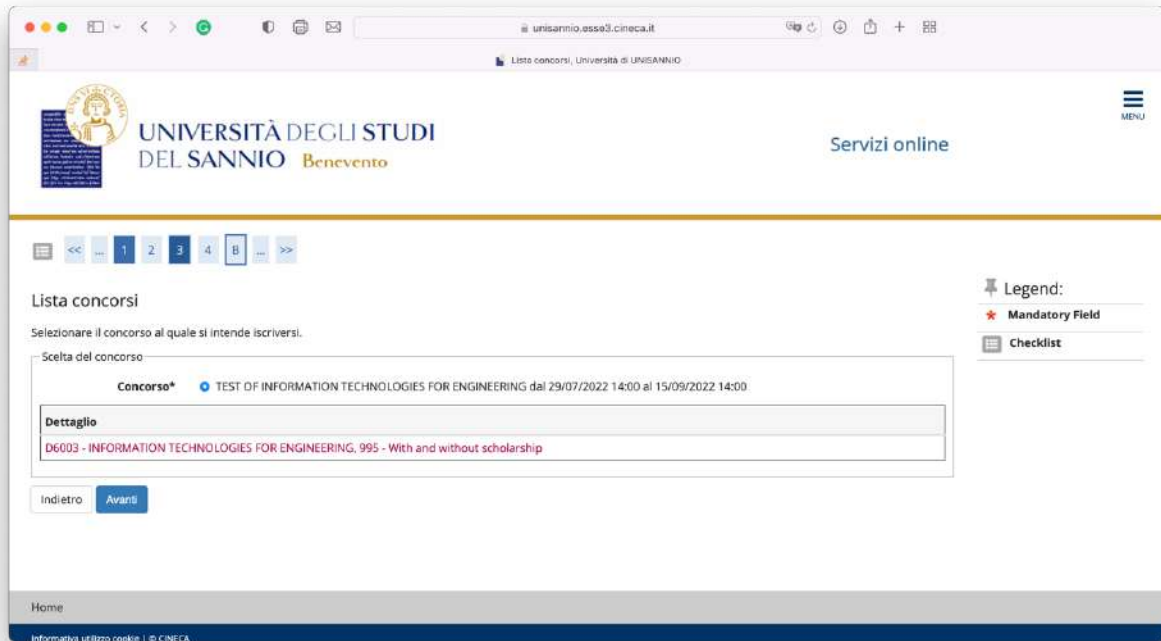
unisannio.esse3.cineca.it

Liste concorsi, Università di UNISANNIO

UNIVERSITÀ DEGLI STUDI DEL SANNIO Benevento

Servizi online

MENU

<< ... 1 2 3 4 B ... >>

Lista concorsi

Selezionare il concorso al quale si intende iscriversi.

Scelta del concorso

Concorso* TEST OF INFORMATION TECHNOLOGIES FOR ENGINEERING dal 29/07/2022 14:00 al 15/09/2022 14:00

| Dettaglio |
|---|
| D6003 - INFORMATION TECHNOLOGIES FOR ENGINEERING, 995 - With and without scholarship |

Indietro Avanti

Legend:

Mandatory Field

Checklist

Home

Informativa utilizzo cookie | © CINECA